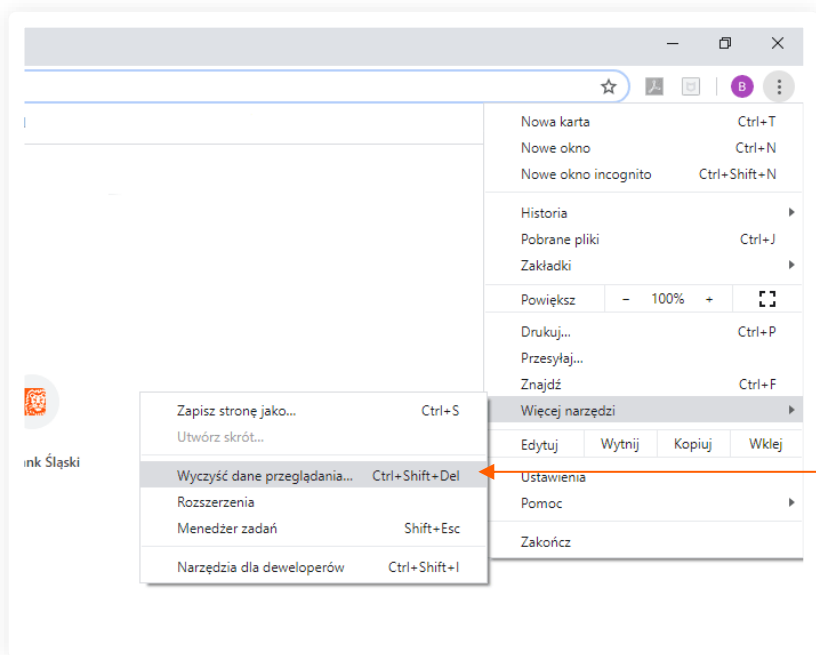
B

Nowa karta Ctrl+T
Nowe okno Ctrl+N
Nowe okno incognito Ctrl+Shift+N

Historia
Pobrane pliki Ctrl+J
Zakładki

Powiększ – 100% +

Drukuj... Ctrl+P
Przesyłaj...
Znajdź Ctrl+F
Więcej narzędzi

Edytuj Wytnij Kopiuj Wklej

Ustawienia
Pomoc

Zakończ

Zapisz stronę jako... Ctrl+S
Utwórz skrót...

Wyczyść dane przeglądania... Ctrl+Shift+Del
Rozszerzenia
Menedżer zadań Shift+Esc

Narzędzia dla deweloperów Ctrl+Shift+I

nk Śląski